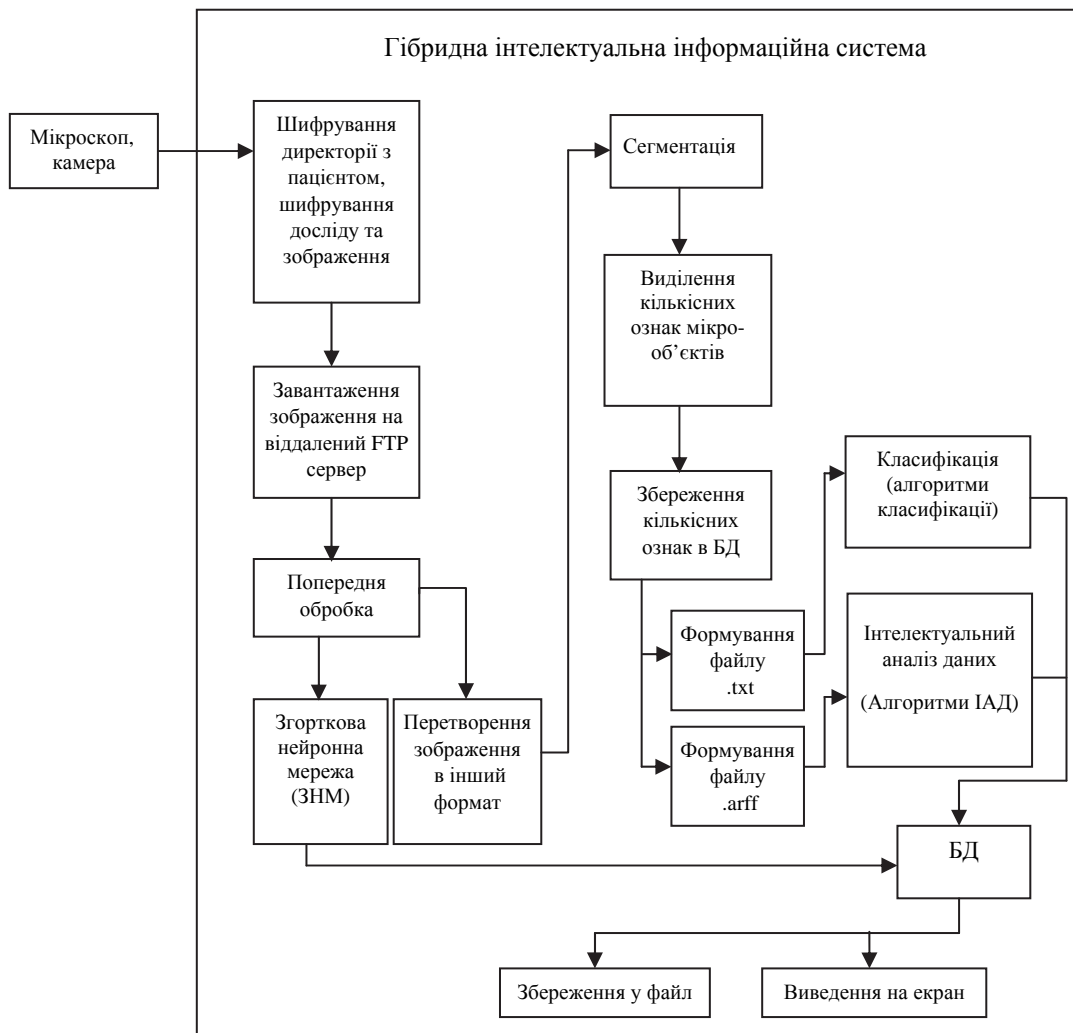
Гібридна інтелектуальна інформаційна система

Мікроскоп, камера

Шифрування директорії з пацієнтом, шифрування досліду та зображення

Завантаження зображення на віддалений FTP сервер

Попередня обробка

Згорткова нейронна мережа (ЗНМ)

Перетворення зображення в інший формат

Сегментація

Виділення кількісних ознак мікрооб'єктів

Збереження кількісних ознак в БД

Формування файлу .txt

Формування файлу .arff

Класифікація (алгоритми класифікації)

Інтелектуальний аналіз даних (Алгоритми ІАД)

БД

Збереження у файл

Виведення на екран